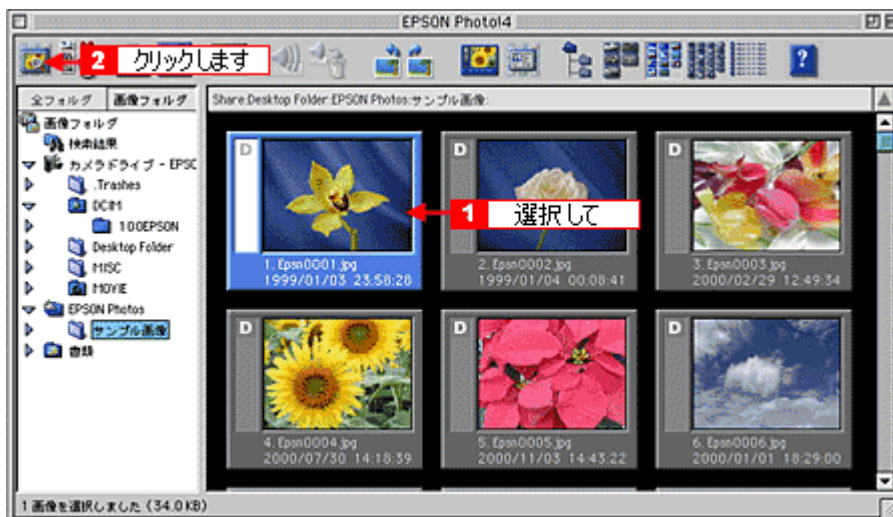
EPSON Photo!4

2 クリックします

?

全フォルダ 画像フォルダ

Share:Desktop Folder:EPSON Photos:サンプル画像:

画像フォルダ
検索結果
カメラドライブ - EPSC
.Trashes
DCIM
100EPSON
Desktop Folder
MISC
MOVIE
EPSON Photos
サンプル画像
書類

D
1. Epsn0001.jpg
1999/01/03 23:58:28

1 選択して

D
2. Epsn0002.jpg
1999/01/04 00:08:41

D
3. Epsn0003.jpg
2000/02/29 12:49:34

D
4. Epsn0004.jpg
2000/07/30 14:18:39

D
5. Epsn0005.jpg
2000/11/03 14:43:22

D
6. Epsn0006.jpg
2000/01/01 18:29:00

1画像を選択しました (34.0 KB)